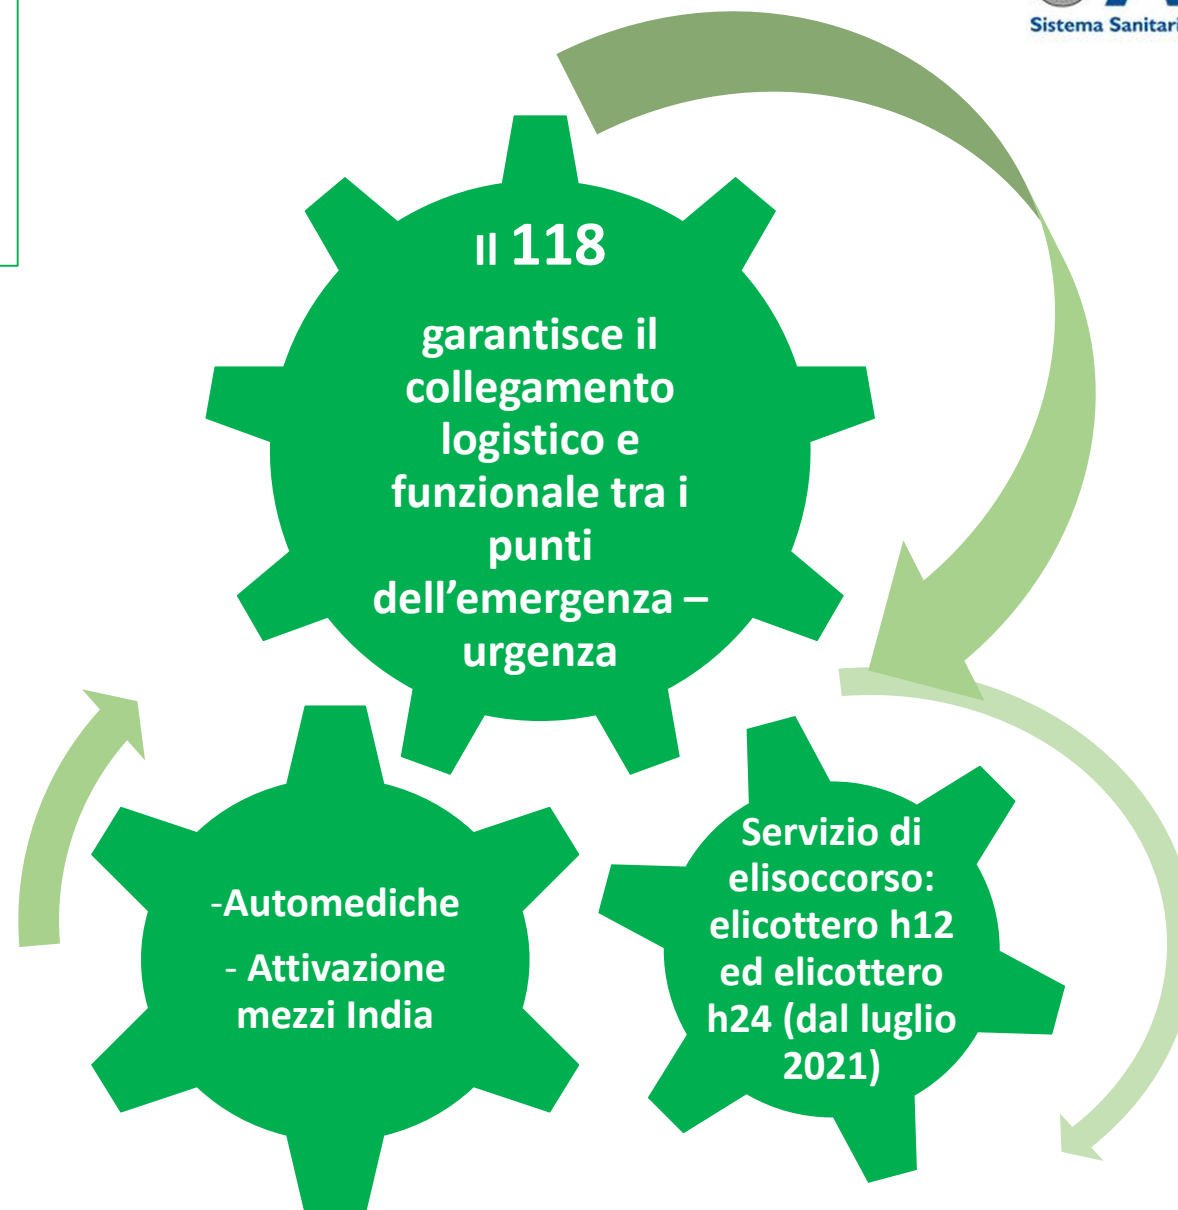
Sistema Sanitari

Il 118

garantisce il collegamento logistico e funzionale tra i punti dell’emergenza – urgenza

-Automediche

- Attivazione mezzi India

Servizio di elisoccorso: elicottero h12 ed elicottero h24 (dal luglio 2021)